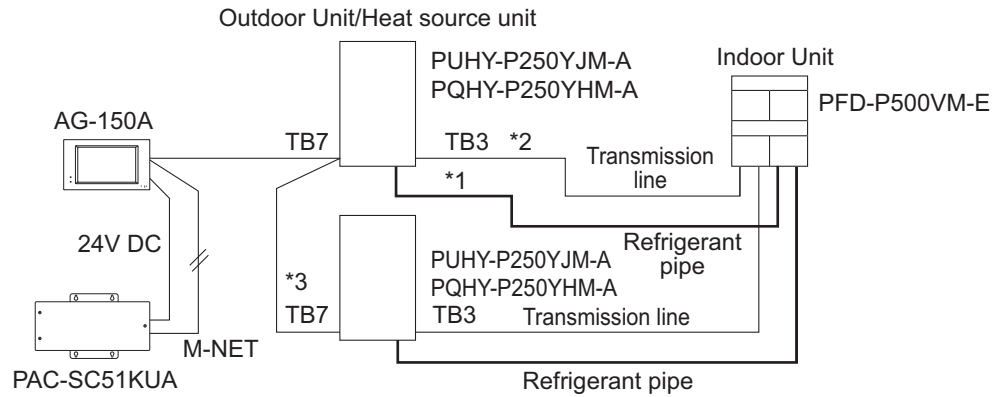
Outdoor Unit/Heat source unit

PUHY-P250YJM-A
PQHY-P250YHM-A

Indoor Unit

PFD-P500VM-E

AG-150A

TB7

TB3 *2

Transmission line

*1

24V DC

Refrigerant pipe

PUHY-P250YJM-A
PQHY-P250YHM-A

*3
TB7

TB3

Transmission line

M-NET

PAC-SC51KUA

Refrigerant pipe